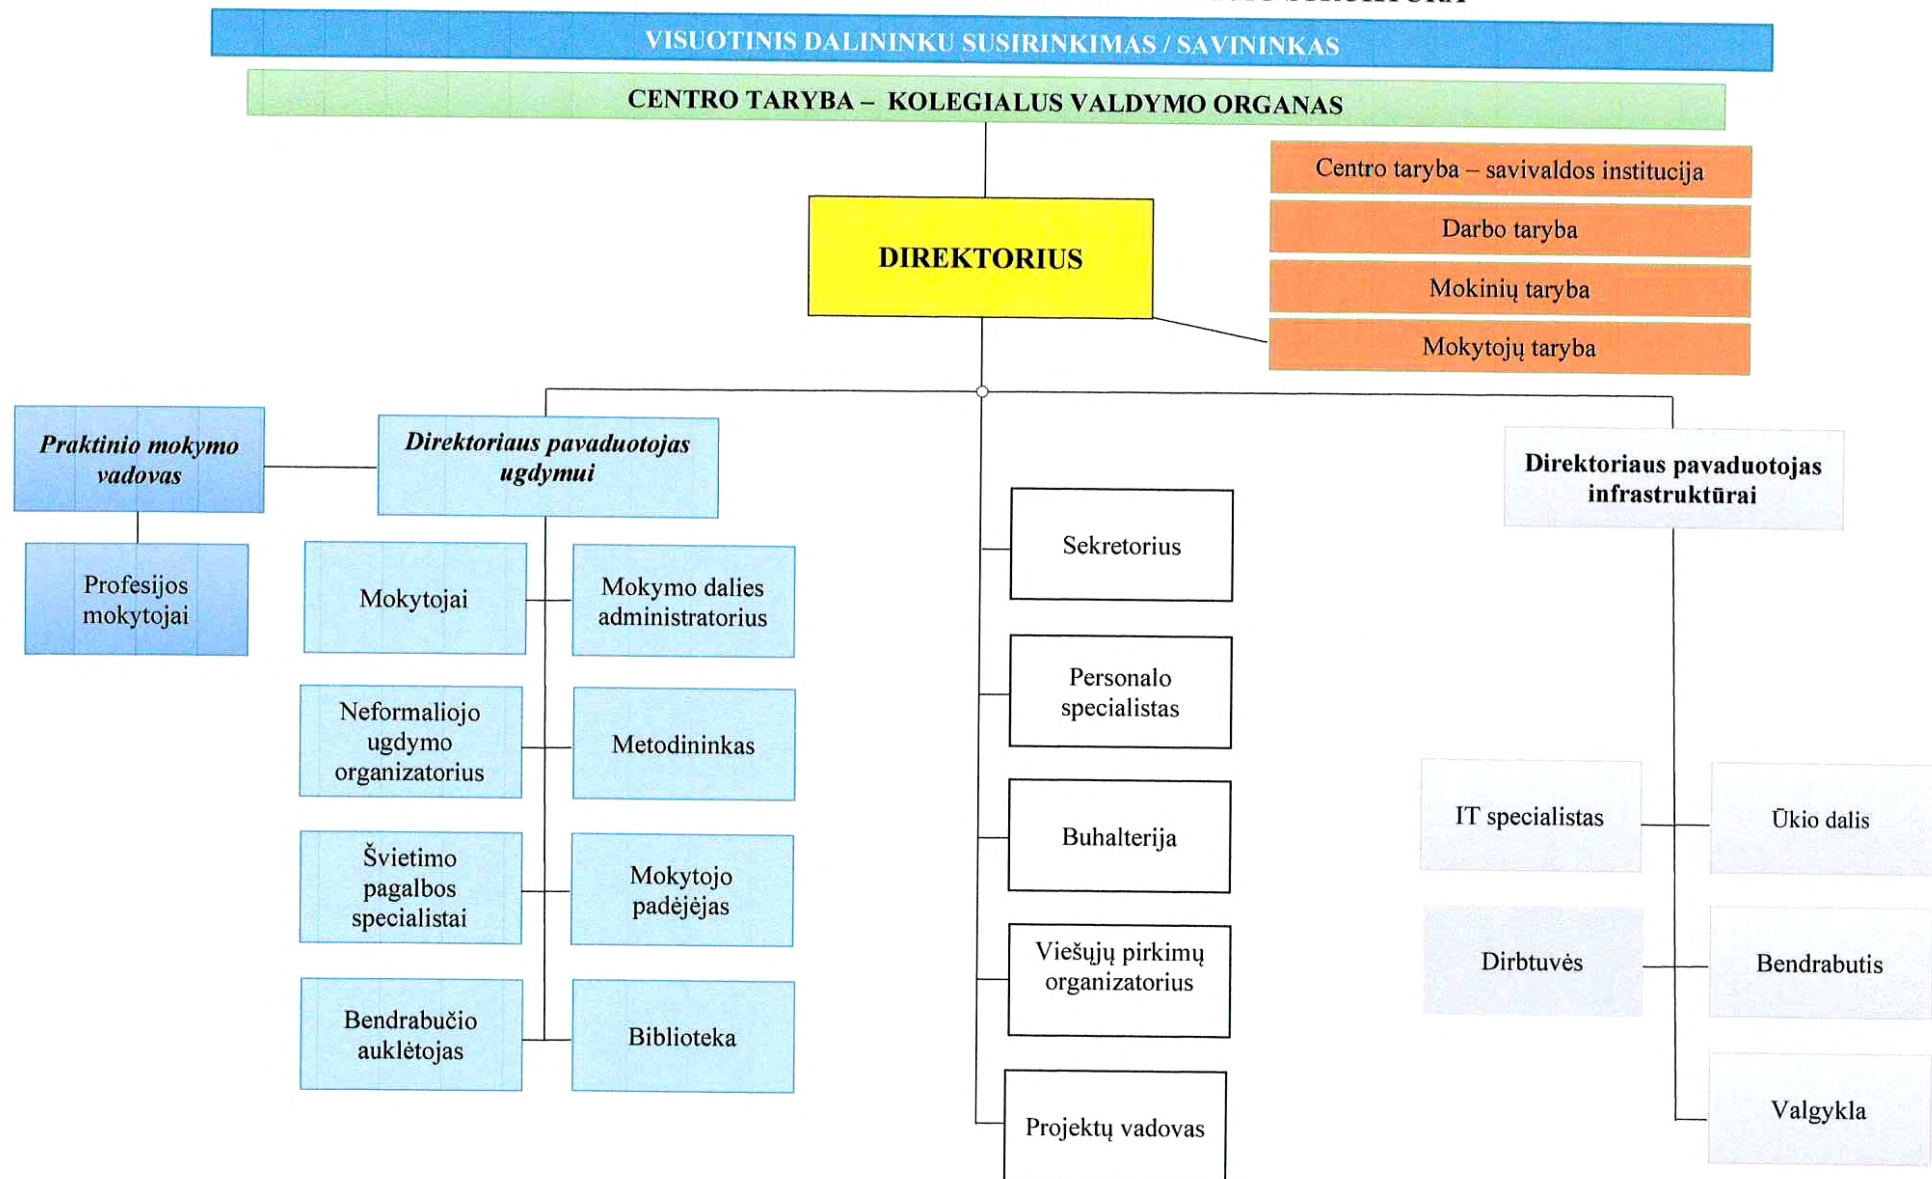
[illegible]

VISUOTINIS DALININKU SUSIRINKIMAS / SAVININKAS

CENTRO TARYBA – KOLEGIALUS VALDYMO ORGANAS

DIREKTORIUS

Centro taryba – savivaldos institucija

Darbo taryba

Mokinių taryba

Mokytojų taryba

Praktinio mokymo vadovas

Profesijos mokytojai

Direktoriaus pavaduotojas ugdymui

Mokytojai

Mokymo dalies administratorius

Neformaliojo ugdymo organizatorius

Metodininkas

Švietimo pagalbos specialistai

Mokytojo padėjėjas

Bendrabučio auklėtojas

Biblioteka

Sekretorius

Personalo specialistas

Buhalterija

Viešųjų pirkimų organizatorius

Projektų vadovas

Direktoriaus pavaduotojas infrastruktūrai

IT specialistas

Ūkio dalis

Dirbtuvės

Bendrabutis

Valgykla